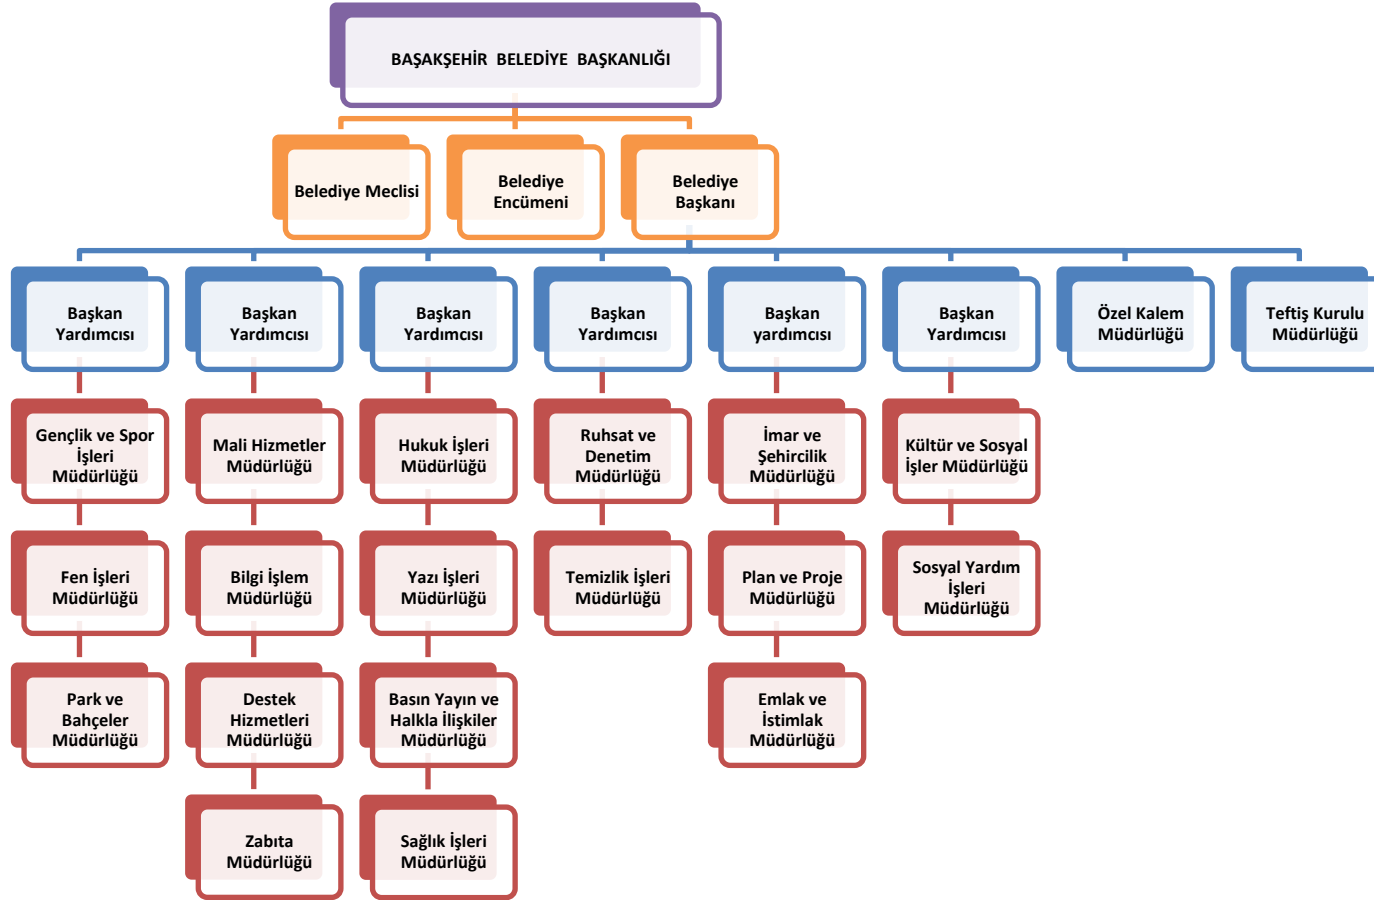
BAŞAKŞEHİR BELEDİYE BAŞKANLIĞI

Belediye Meclisi

Belediye Encümeni

Belediye Başkanı

Başkan Yardımcısı

Gençlik ve Spor İşleri Müdürlüğü

Fen İşleri Müdürlüğü

Park ve Bahçeler Müdürlüğü

Başkan Yardımcısı

Mali Hizmetler Müdürlüğü

Bilgi İşlem Müdürlüğü

Destek Hizmetleri Müdürlüğü

Zabıta Müdürlüğü

Başkan Yardımcısı

Hukuk İşleri Müdürlüğü

Yazı İşleri Müdürlüğü

Basın Yayın ve Halkla İlişkiler Müdürlüğü

Sağlık İşleri Müdürlüğü

Başkan Yardımcısı

Ruhsat ve Denetim Müdürlüğü

Temizlik İşleri Müdürlüğü

Başkan yardımcısı

İmar ve Şehircilik Müdürlüğü

Plan ve Proje Müdürlüğü

Emlak ve İstimlak Müdürlüğü

Başkan Yardımcısı

Kültür ve Sosyal İşler Müdürlüğü

Sosyal Yardım İşleri Müdürlüğü

Özel Kalem Müdürlüğü

Teftiş Kurulu Müdürlüğü